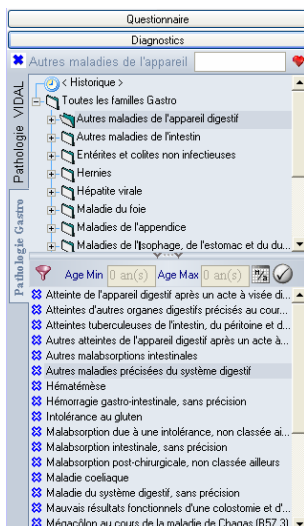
Questionnaire

Diagnostics

Autres maladies de l'appareil

Pathologie VIDAL

Pathologie Gastro

< Historique >
Toutes les familles Gastro
Autres maladies de l'appareil digestif
Autres maladies de l'intestin
Entérites et colites non infectieuses
Hernies
Hépatite virale
Maladie du foie
Maladies de l'appendice
Maladies de l'?sophage, de l'estomac et du du...

Age Min 0 an(s) Age Max 0 an(s)

Atteinte de l'appareil digestif après un acte à visée di...
Atteintes d'autres organes digestifs précisés au cour...
Atteintes tuberculeuses de l'intestin, du péritoine et d...
Autres atteintes de l'appareil digestif après un acte à...
Autres malabsorptions intestinales
Autres maladies précisées du système digestif
Hématémèse
Hémorragie gastro-intestinale, sans précision
Intolérance au gluten
Malabsorption due à une intolérance, non classée ai...
Malabsorption intestinale, sans précision
Malabsorption post-chirurgicale, non classée ailleurs
Maladie coeliaque
Maladie du système digestif, sans précision
Mauvais résultats fonctionnels d'une colostomie et d'...
Mégacôlon au cours de la maladie de Chagas (B57.3)